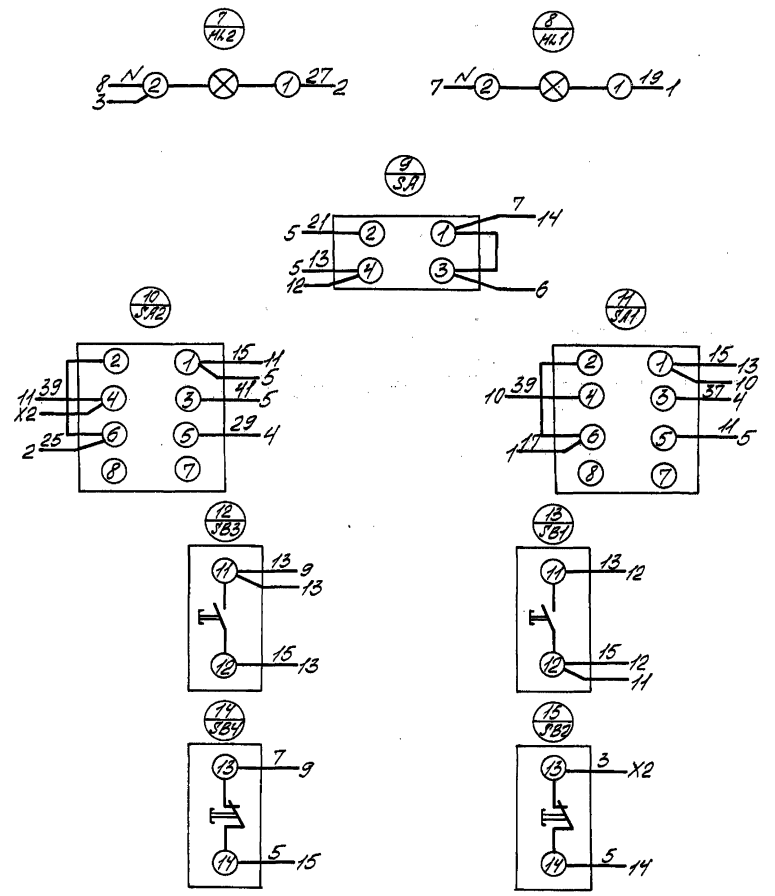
$\frac{7}{HL2}$

8 N 2 1 27 2
3

$\frac{8}{HL1}$

7 N 2 1 19 1

$\frac{9}{SA}$

5 21 2 1 7 14
5 13 4 3 6
12

$\frac{10}{SA2}$

2 1 15 11
5
11 39 4 3 41 5
X2
2 25 6 5 29 4
8 7

$\frac{11}{SA1}$

2 1 15 13
10
10 39 4 3 37 4
1 17 6 5 11 5
8 7

$\frac{12}{SB3}$

11 13 9
13
12 15 13

$\frac{13}{SB1}$

11 13 12
12 15 12
11

$\frac{14}{SB4}$

13 7 9
14 5 15

$\frac{15}{SB2}$

13 3 X2
14 5 14